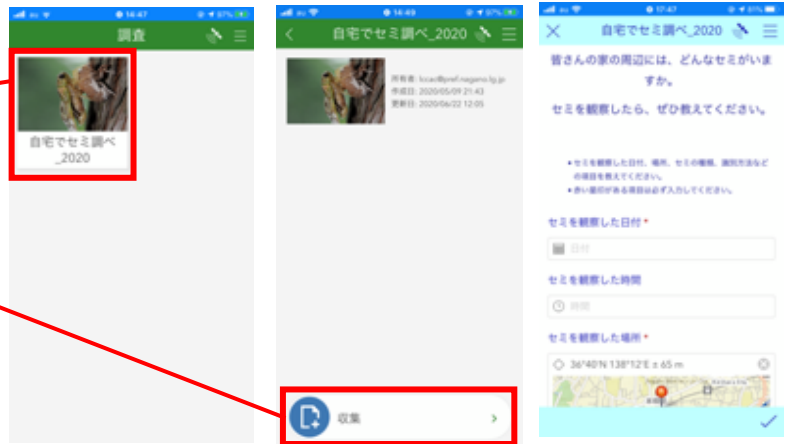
14:47
調査
自宅でセミ調べ_2020

14:49
自宅でセミ調べ_2020
所有者: locad@pref.nagano.lg.jp
作成日: 2020/05/09 21:43
更新日: 2020/06/22 12:05
収集

17:47
自宅でセミ調べ_2020
皆さんの家の周辺には、どんなセミがいますか。
セミを観察したら、ぜひ教えてください。
• セミを観察した日付、場所、セミの種類、識別方法などの項目を教えてください。
• 赤い星印がある項目は必ず入力してください。
セミを観察した日付 *
日付
セミを観察した時間
時間
セミを観察した場所 *
36°40'N 138°12'E ± 65 m